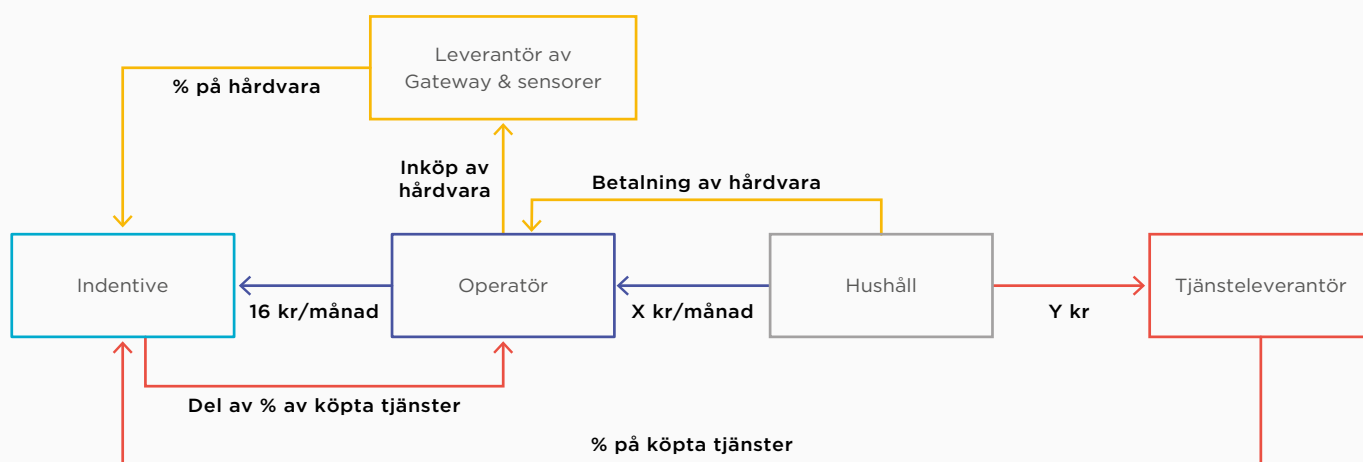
Leverantör av Gateway & sensorer

% på hårdvara

Inköp av hårdvara

Betalning av hårdvara

Indentive

16 kr/månad

Operatör

X kr/månad

Hushåll

Y kr

Tjänsteleverantör

Del av % av köpta tjänster

% på köpta tjänster